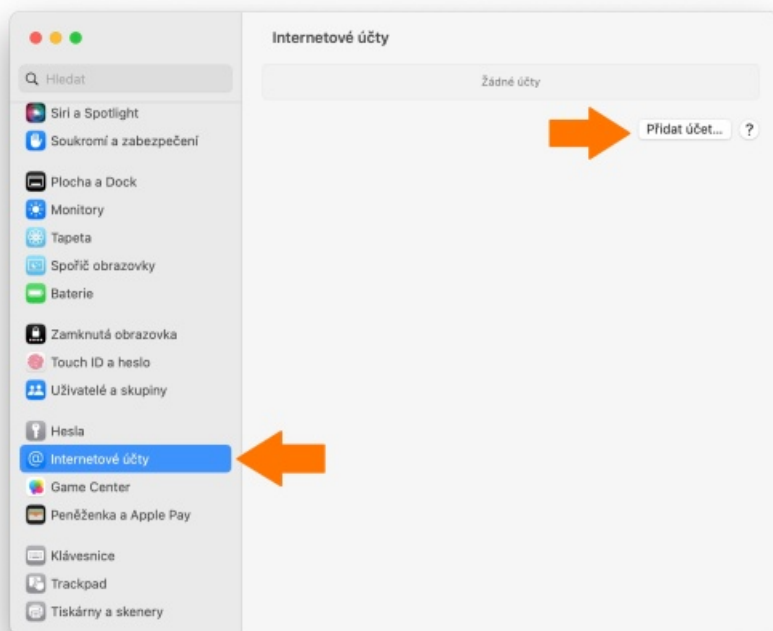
Hledat

Siri a Spotlight
Soukromí a zabezpečení

Plocha a Dock
Monitory
Tapeta
Spořič obrazovky
Baterie

Zamknutá obrazovka
Touch ID a heslo
Uživatelé a skupiny

Hesla
Internetové účty
Game Center
Peněženka a Apple Pay

Klávesnice
Trackpad
Tiskárny a skenery

Internetové účty

Žádné účty

Přidat účet…
?